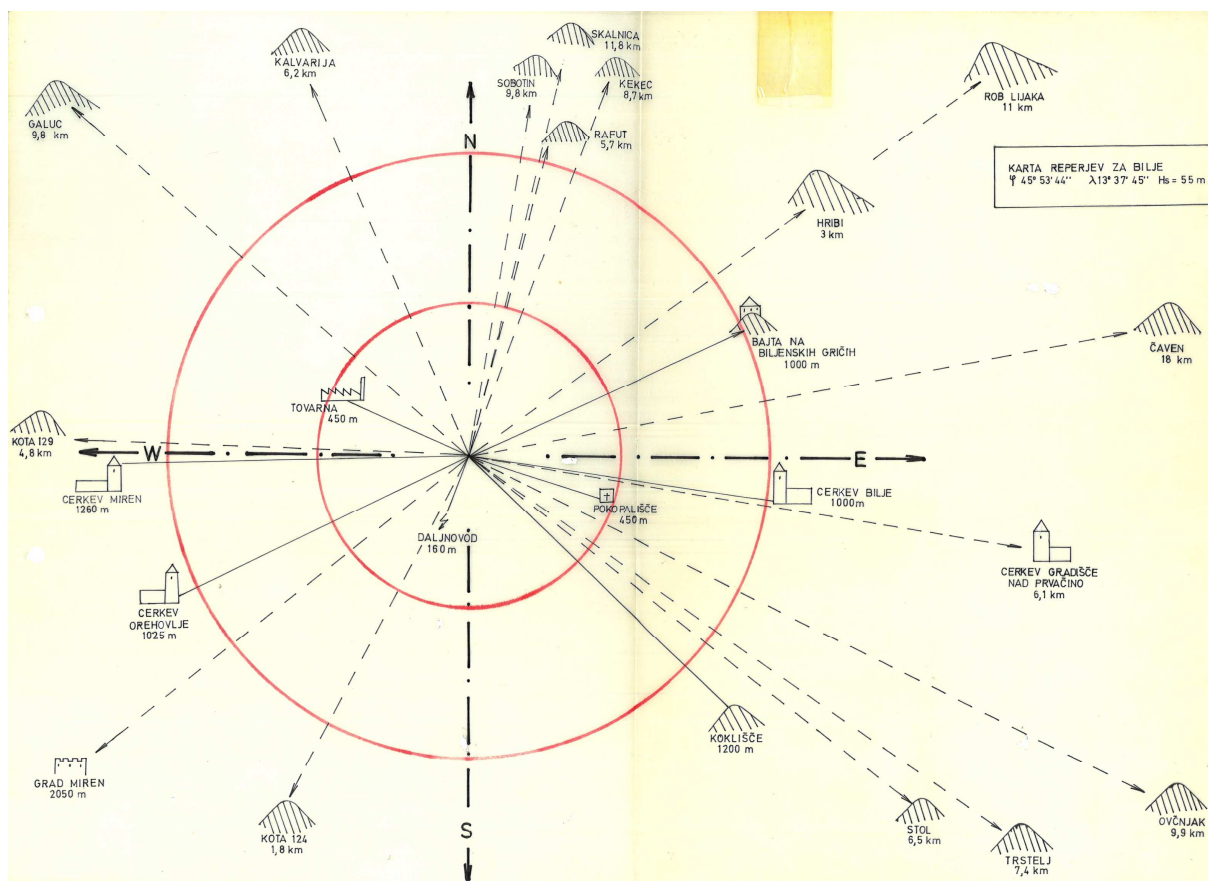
SKALNICA
11,8 km

KALVARIJA
6,2 km

SOBOTIN
9,8 km

KEKEC
8,7 km

GALUC
9,8 km

RAFUT
5,7 km

ROB LIJAKA
11 km

N

KARTA REPERJEV ZA BILJE
$\varphi$ 45° 53' 44''   $\lambda$ 13° 37' 45''   Hs = 55 m

HRIBI
3 km

BAJTA NA BILJENSKIH GRIČIH
1000 m

ČAVEN
18 km

TOVARNA
450 m

KOTA 129
4,8 km

W

E

CERKEV MIREN
1260 m

CERKEV BILJE
1000 m

POKOPALIŠČE
450 m

DALJNOVOD
160 m

CERKEV GRADIŠČE NAD PRVAČINO
6,1 km

CERKEV OREHOVLJE
1025 m

KOKLIŠČE
1200 m

GRAD MIREN
2050 m

OVČNJAK
9,9 km

STOL
6,5 km

KOTA 124
1,8 km

S

TRSTELJ
7,4 km